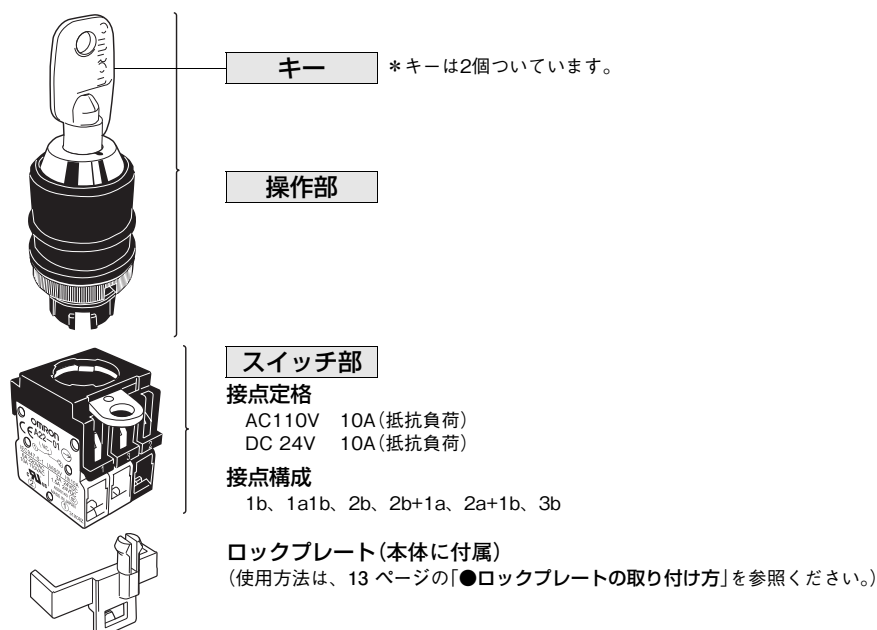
キー

＊キーは2個ついています。

操作部

スイッチ部

接点定格
AC110V　10A（抵抗負荷）
DC 24V　10A（抵抗負荷）

接点構成
1b、1a1b、2b、2b+1a、2a+1b、3b

ロックプレート（本体に付属）
（使用方法は、13 ページの「●ロックプレートの取り付け方」を参照ください。）